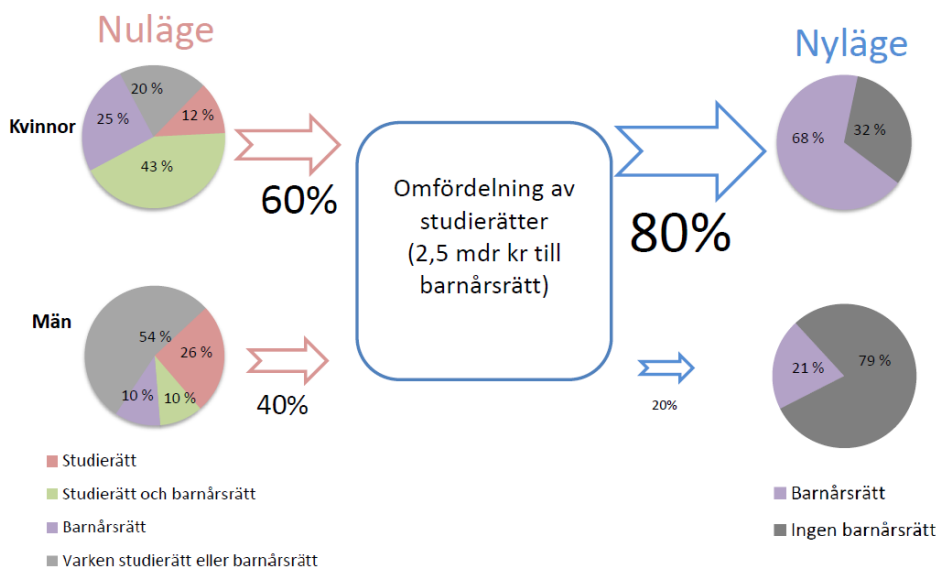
Nuläge

Nyläge

Kvinnor

20 %
12 %
25 %
43 %

60%

Omfördelning av studierätter (2,5 mdr kr till barnårsrätt)

80%

68 %
32 %

Män

54 %
26 %
10 %
10 %

40%

20%

21 %
79 %

Studierätt
Studierätt och barnårsrätt
Barnårsrätt
Varken studierätt eller barnårsrätt

Barnårsrätt
Ingen barnårsrätt